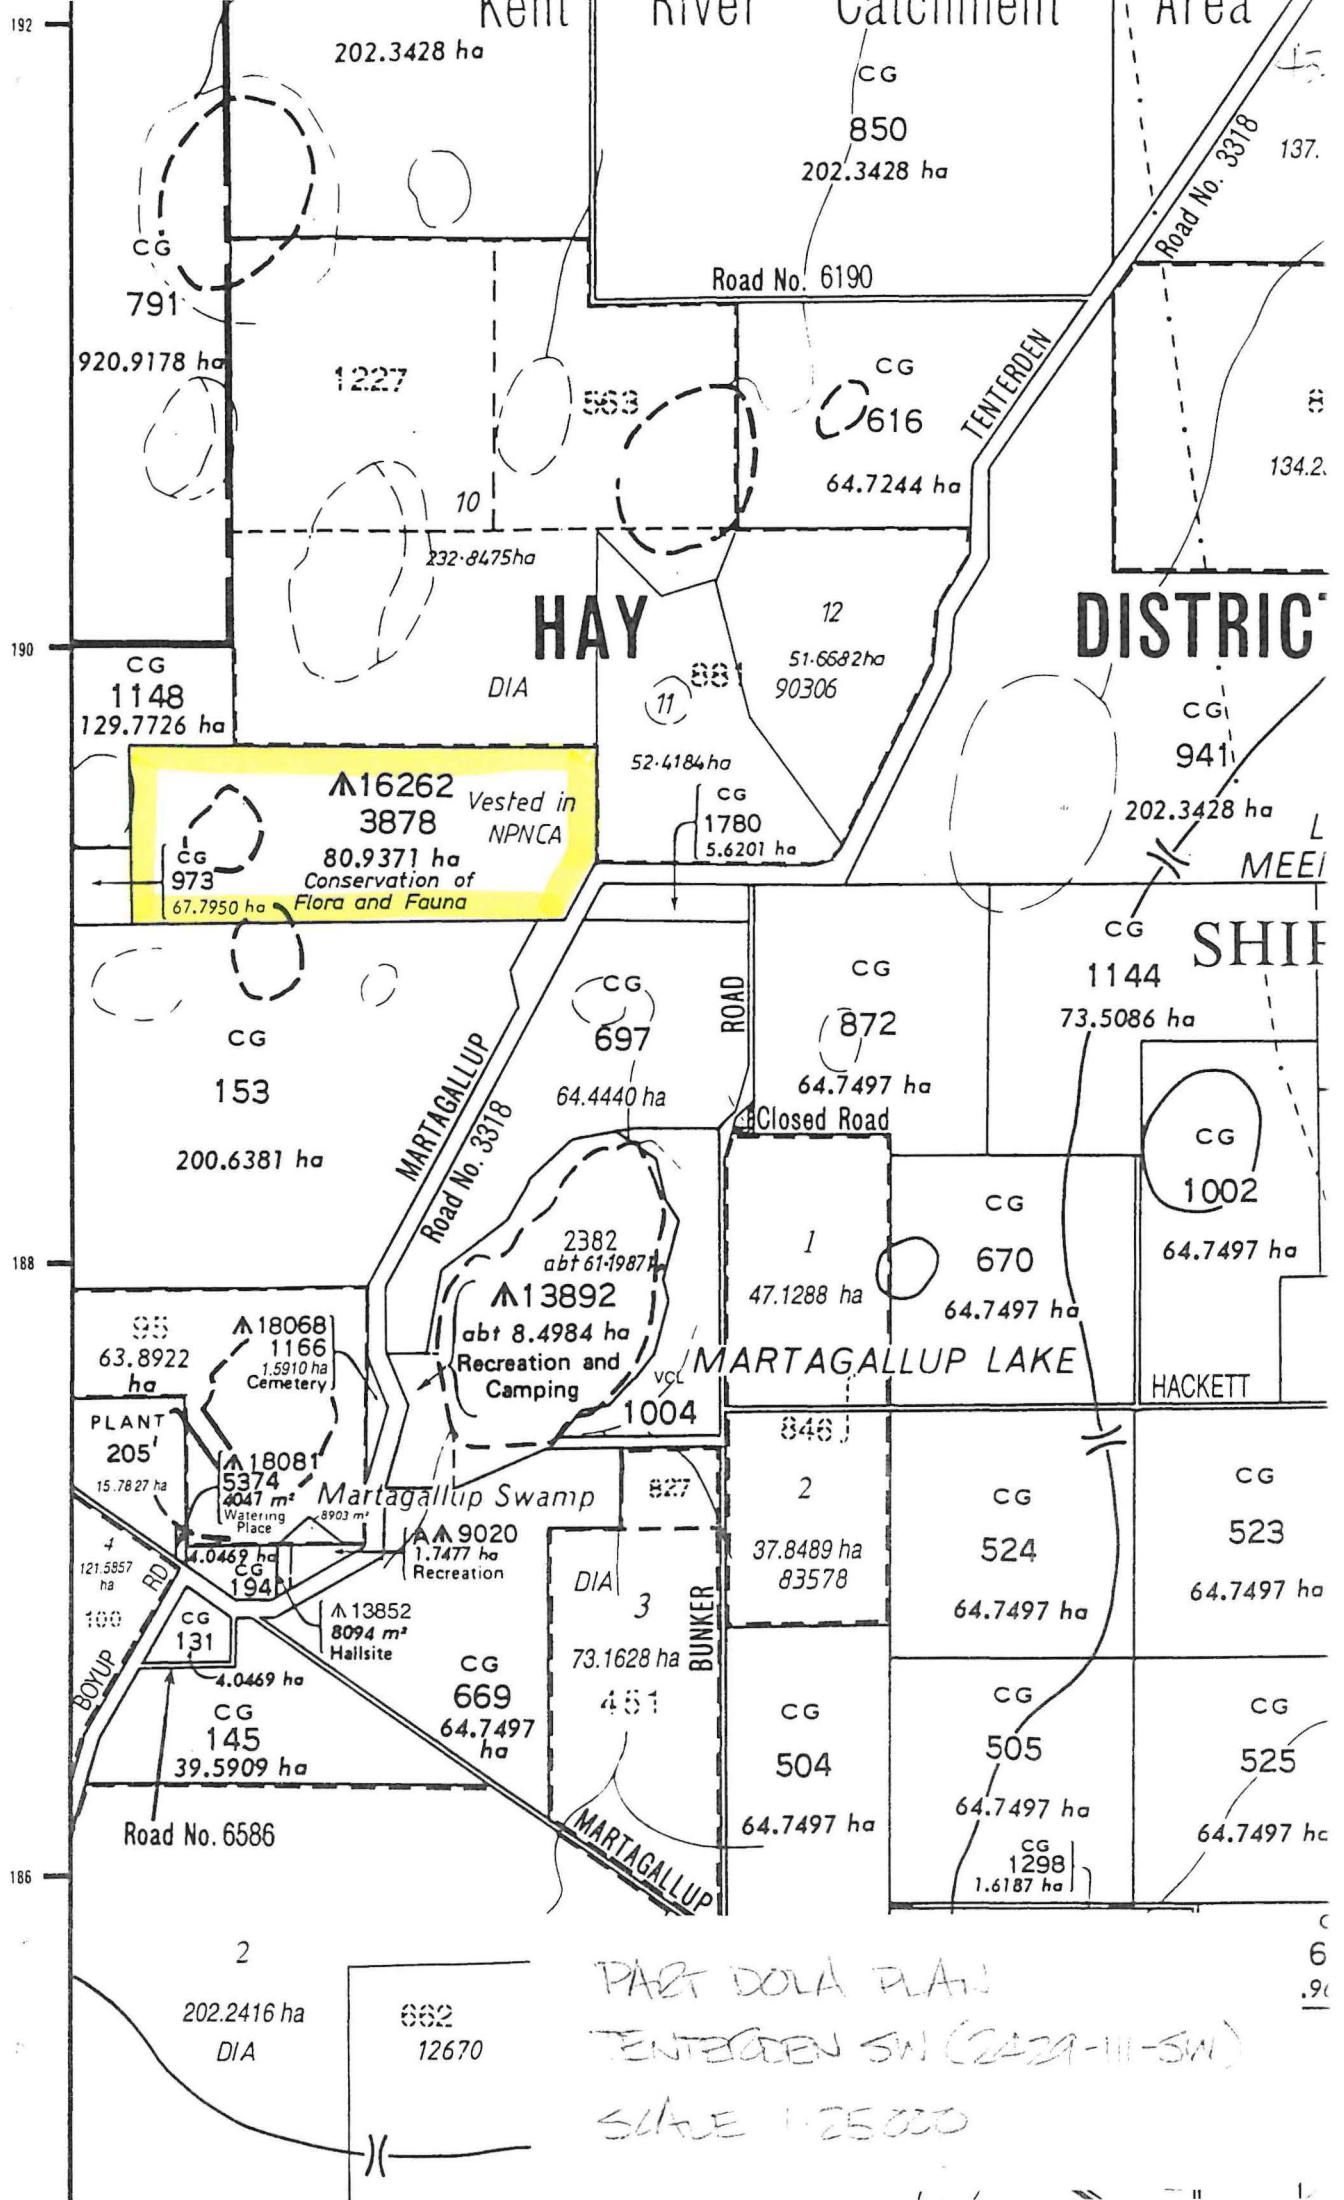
192
Kent River Catchment Area
202.3428 ha
CG
850
202.3428 ha
Road No. 3318
137.
CG
791
920.9178 ha
1227
Road No. 6190
563
CG
616
64.7244 ha
TENTERDEN
134.2
10
232·8475ha
HAY
DISTRIC
12
51·6682ha
90306
190
CG
1148
129.7726 ha
DIA
881
11
52·4184ha
CG
941
202.3428 ha
▲16262
3878
80.9371 ha
Conservation of
Flora and Fauna
Vested in
NPNCA
CG
973
67.7950 ha
CG
1780
5.6201 ha
MEE
SHI
CG
1144
73.5086 ha
CG
153
200.6381 ha
MARTAGALLUP
Road No. 3318
CG
697
64.4440 ha
ROAD
CG
872
64.7497 ha
Closed Road
CG
1002
64.7497 ha
2382
abt 61·1987
▲13892
abt 8.4984 ha
Recreation and
Camping
1
47.1288 ha
CG
670
64.7497 ha
188
95
63.8922
ha
▲18068
1166
1.5910 ha
Cemetery
MARTAGALLUP LAKE
HACKETT
VCL
1004
846
PLANT
205
15.7827 ha
▲18081
5374
4047 m²
Watering Place
8903 m²
Martagallup Swamp
827
2
37.8489 ha
83578
CG
524
64.7497 ha
CG
523
64.7497 ha
4
121.5857 ha
RD
4.0469 ha
CG
194
▲▲9020
1.7477 ha
Recreation
DIA
3
73.1628 ha
BUNKER
100
CG
131
▲13852
8094 m²
Hallsite
4.0469 ha
BOYUP
CG
669
64.7497 ha
451
CG
145
39.5909 ha
CG
504
64.7497 ha
CG
505
64.7497 ha
CG
525
64.7497 ha
Road No. 6586
MARTAGALLUP
CG
1298
1.6187 ha
186
2
202.2416 ha
DIA
662
12670
PART DOLA PLAN
TENTERDEN SW (2429-III-SW)
SCALE 1:25000